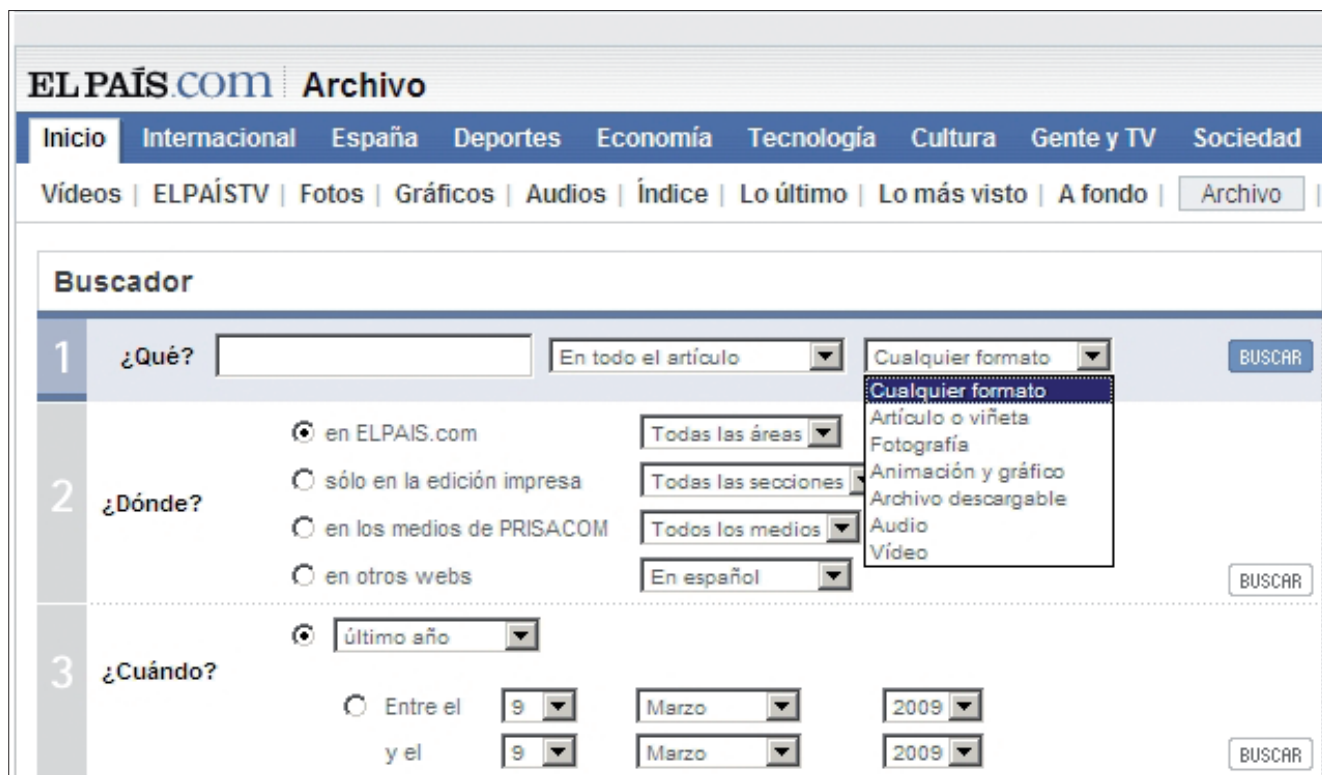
EL PAÍS.com Archivo

Inicio | Internacional | España | Deportes | Economía | Tecnología | Cultura | Gente y TV | Sociedad

Vídeos | ELPAÍSTV | Fotos | Gráficos | Audios | Índice | Lo último | Lo más visto | A fondo | Archivo |

Buscador

1 ¿Qué? En todo el artículo Cualquier formato BUSCAR

Cualquier formato
Artículo o viñeta
Fotografía
Animación y gráfico
Archivo descargable
Audio
Vídeo

2 ¿Dónde?
en ELPAIS.com Todas las áreas
sólo en la edición impresa Todas las secciones
en los medios de PRISACOM Todos los medios
en otros webs En español
BUSCAR

3 ¿Cuándo?
último año
Entre el 9 Marzo 2009
y el 9 Marzo 2009
BUSCAR